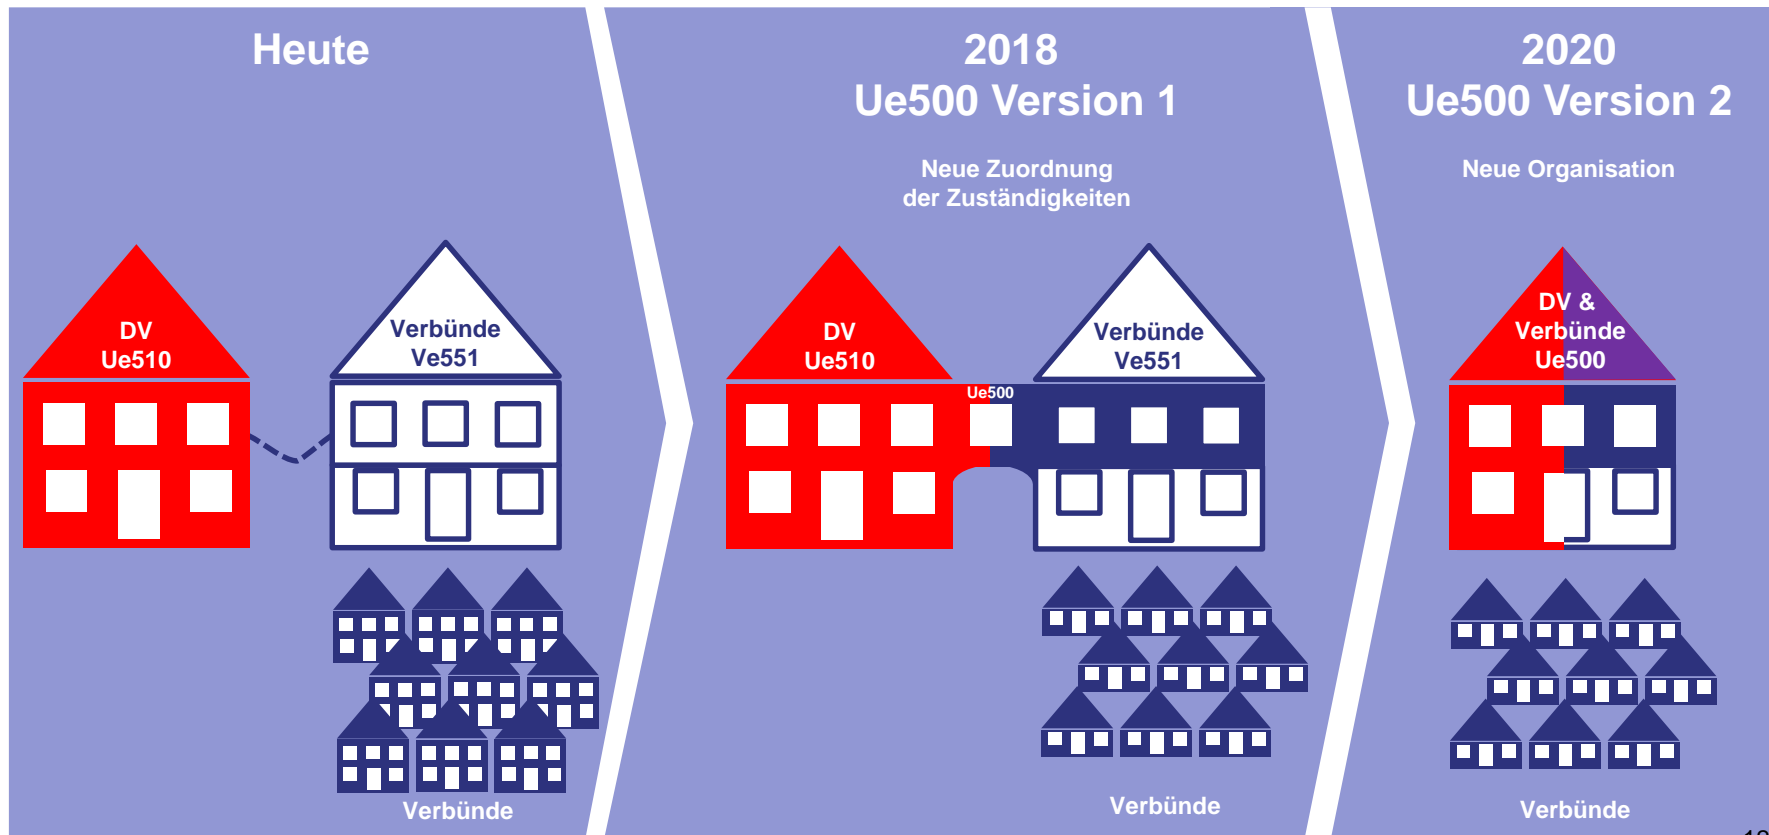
Heute

DV
Ue510

Verbünde
Ve551

Verbünde

2018
Ue500 Version 1

Neue Zuordnung
der Zuständigkeiten

DV
Ue510

Ue500

Verbünde
Ve551

Verbünde

2020
Ue500 Version 2

Neue Organisation

DV &
Verbünde
Ue500

Verbünde